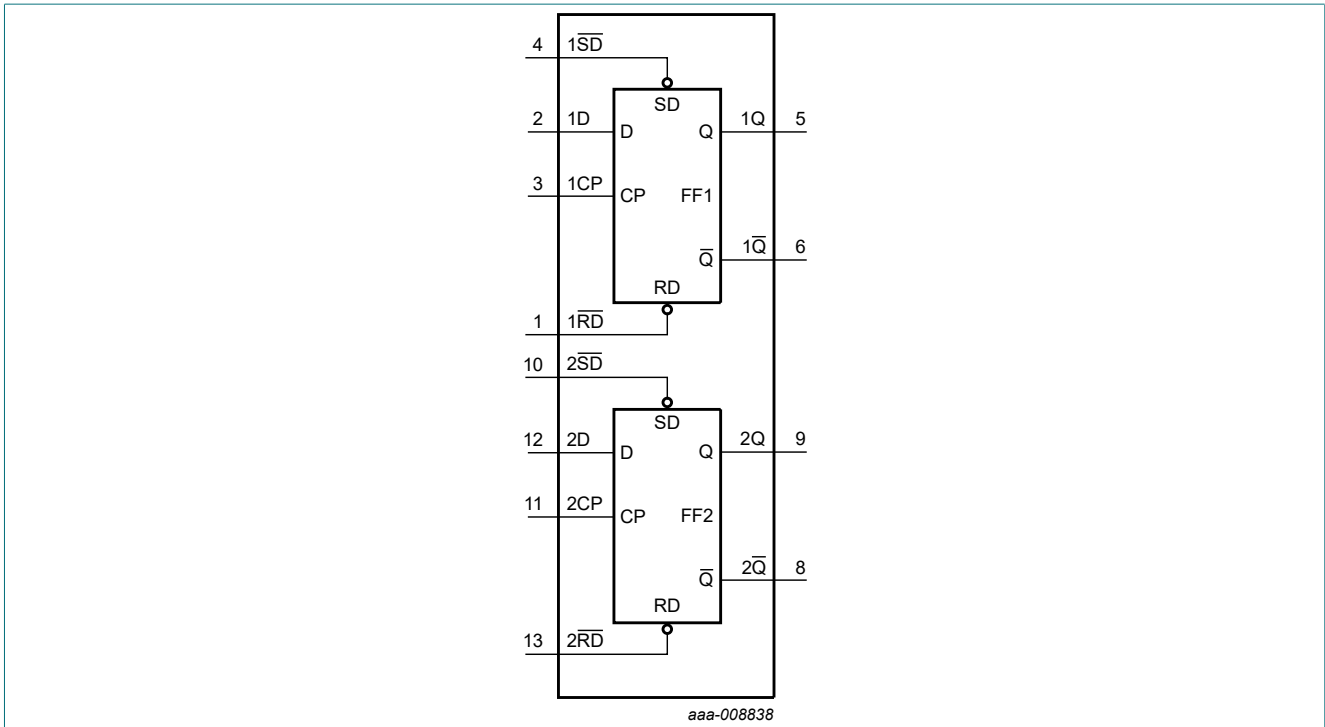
4 $1\overline{SD}$
SD
2 1D
D
Q
1Q 5
3 1CP
CP
FF1
$\overline{Q}$
$1\overline{Q}$ 6
RD
1 $1\overline{RD}$
10 $2\overline{SD}$
SD
12 2D
D
Q
2Q 9
11 2CP
CP
FF2
$\overline{Q}$
$2\overline{Q}$ 8
RD
13 $2\overline{RD}$
aaa-008838